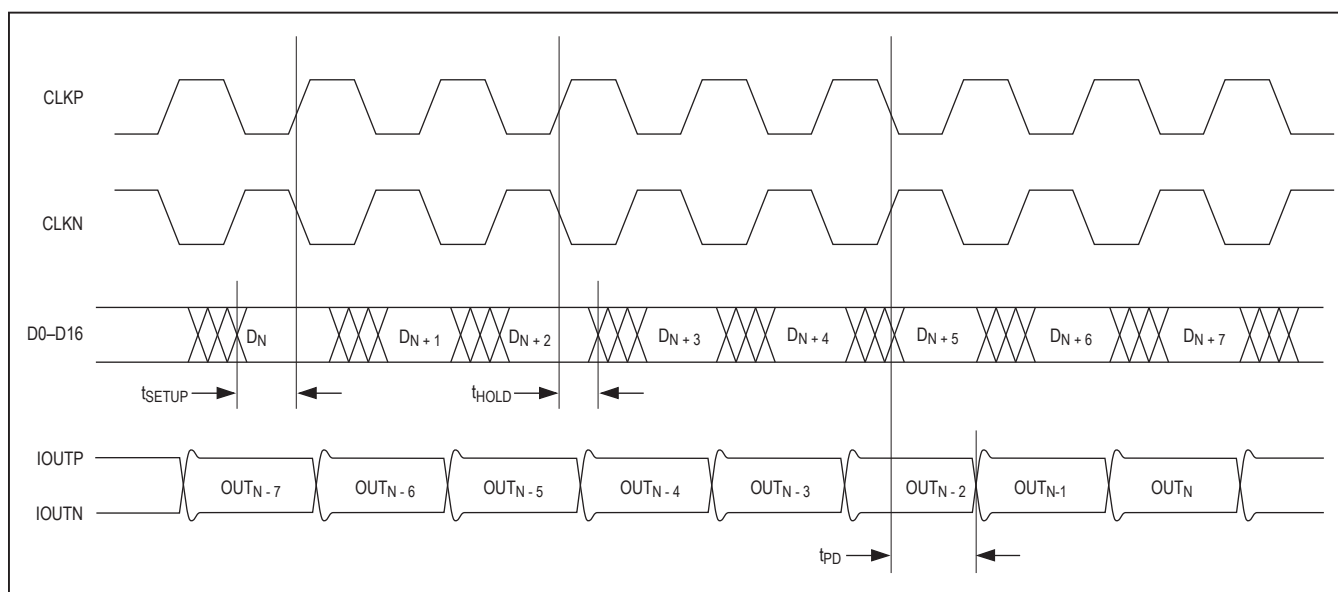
CLKP

CLKN

D0–D16

$D_N$ $D_{N+1}$ $D_{N+2}$ $D_{N+3}$ $D_{N+4}$ $D_{N+5}$ $D_{N+6}$ $D_{N+7}$

$t_{SETUP}$

$t_{HOLD}$

IOUTP

IOUTN

$OUT_{N-7}$ $OUT_{N-6}$ $OUT_{N-5}$ $OUT_{N-4}$ $OUT_{N-3}$ $OUT_{N-2}$ $OUT_{N-1}$ $OUT_N$

$t_{PD}$